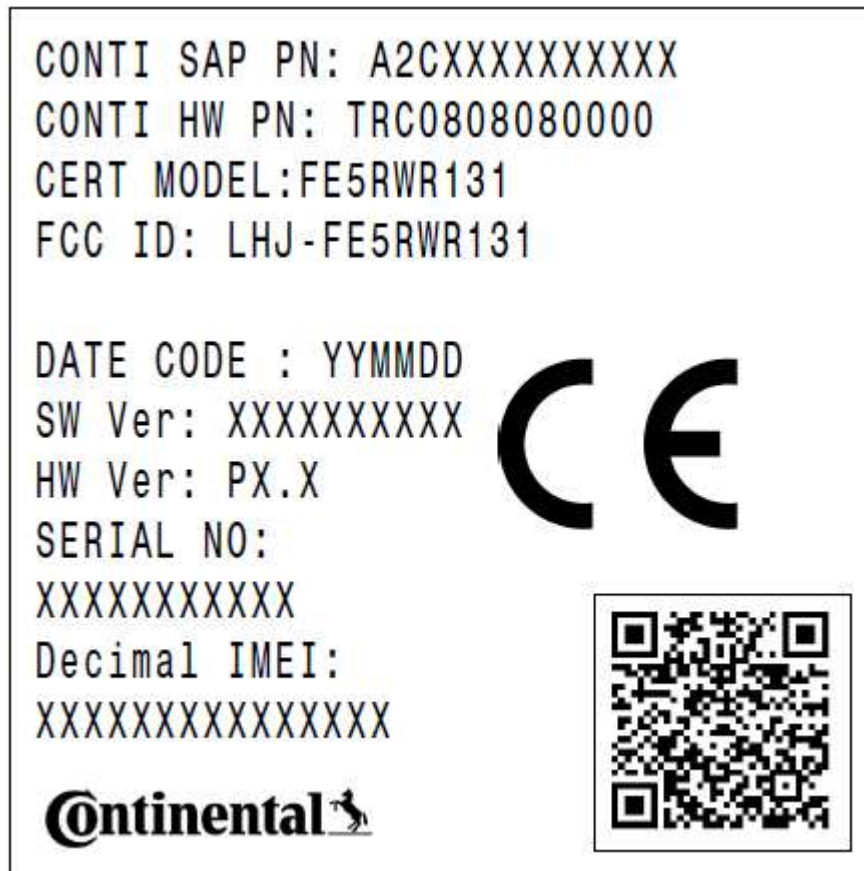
CONTI SAP PN: A2CXXXXXXXXXX
CONTI HW PN: TRC0808080000
CERT MODEL:FE5RWR131
FCC ID: LHJ-FE5RWR131

DATE CODE : YYMMDD
SW Ver: XXXXXXXXXX
HW Ver: PX.X
SERIAL NO:
XXXXXXXXXXX
Decimal IMEI:
XXXXXXXXXXXXXXX

CE

Continental